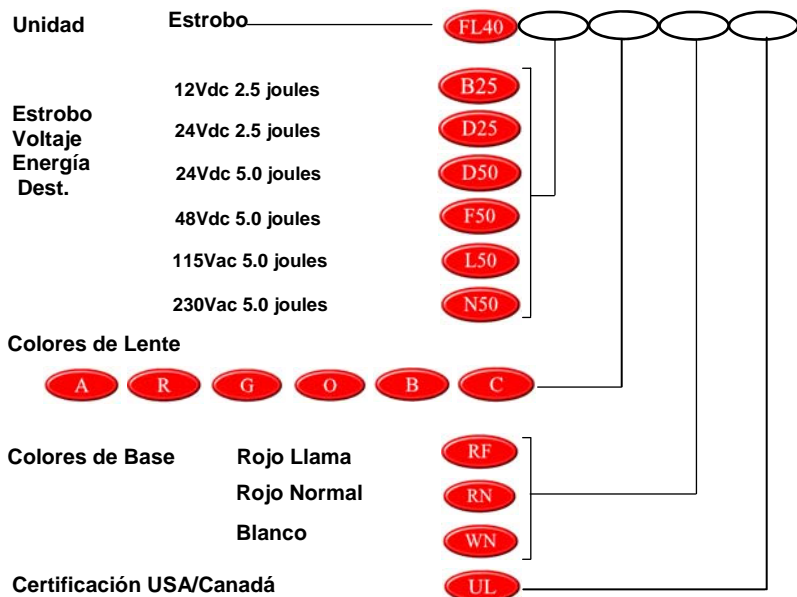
Unidad

Estrobo

FL40

Estrobo Voltaje Energía Dest.

12Vdc 2.5 joules

B25

24Vdc 2.5 joules

D25

24Vdc 5.0 joules

D50

48Vdc 5.0 joules

F50

115Vac 5.0 joules

L50

230Vac 5.0 joules

N50

Colores de Lente

A R G O B C

Colores de Base

Rojo Llama

RF

Rojo Normal

RN

Blanco

WN

Certificación USA/Canadá

UL